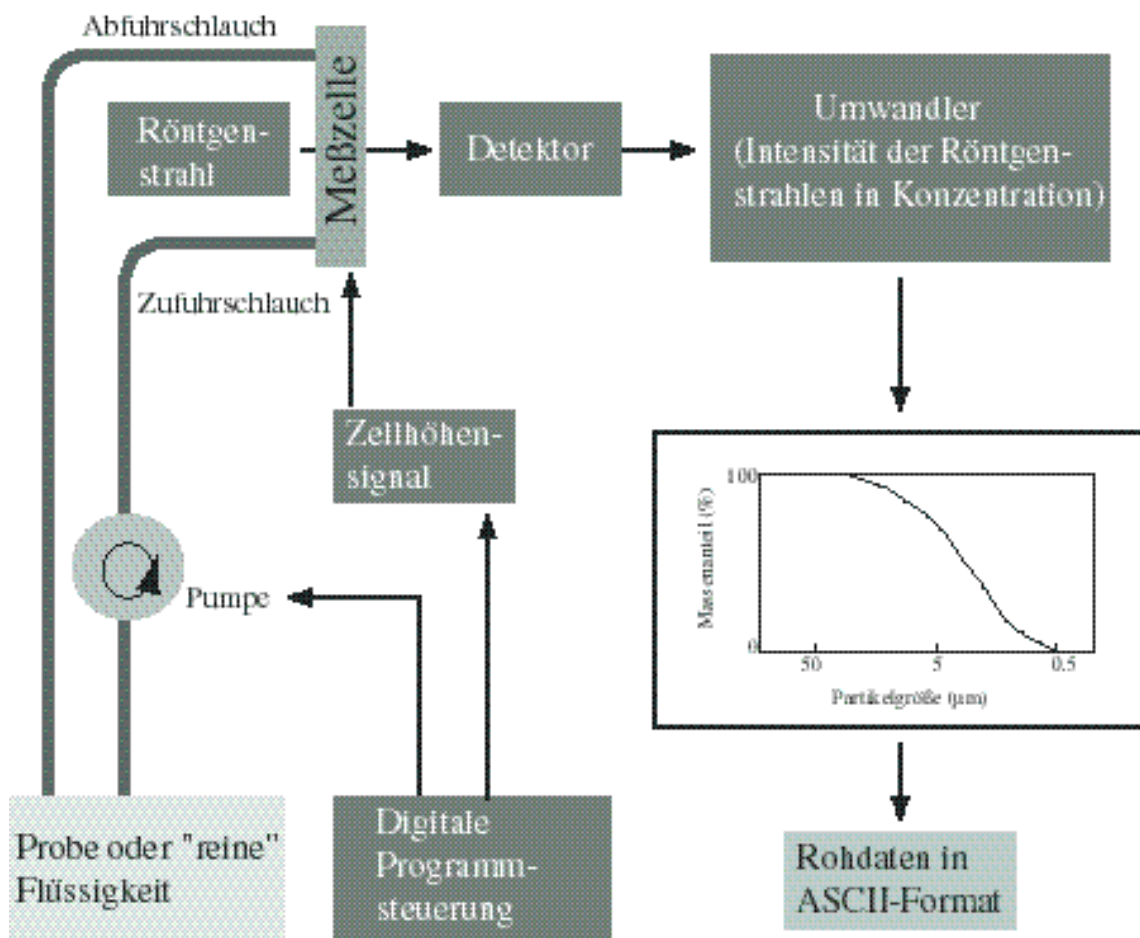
Abfuhrschlauch

Meßzelle

Röntgenstrahl

Detektor

Umwandler (Intensität der Röntgenstrahlen in Konzentration)

Zufuhrschlauch

Zellhöhensignal

Pumpe

100

Massenanteil (%)

0

50

5

0.5

Partikelgröße (µm)

Probe oder "reine" Flüssigkeit

Digitale Programmsteuerung

Rohdaten in ASCII-Format